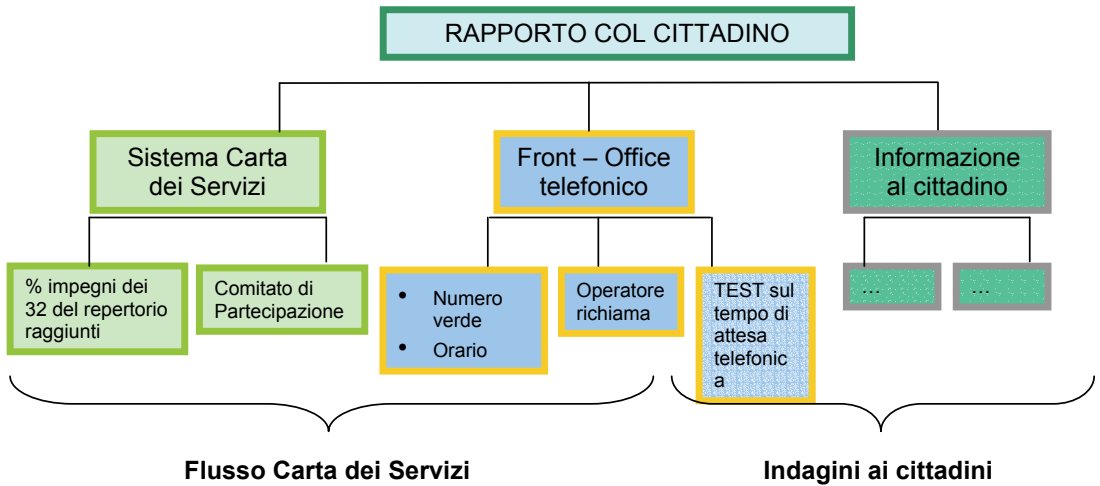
RAPPORTO COL CITTADINO

Sistema Carta dei Servizi

Front – Office telefonico

Informazione al cittadino

% impegni dei 32 del repertorio raggiunti

Comitato di Partecipazione

• Numero verde
• Orario

Operatore richiama

TEST sul tempo di attesa telefonica

…

…

Flusso Carta dei Servizi

Indagini ai cittadini